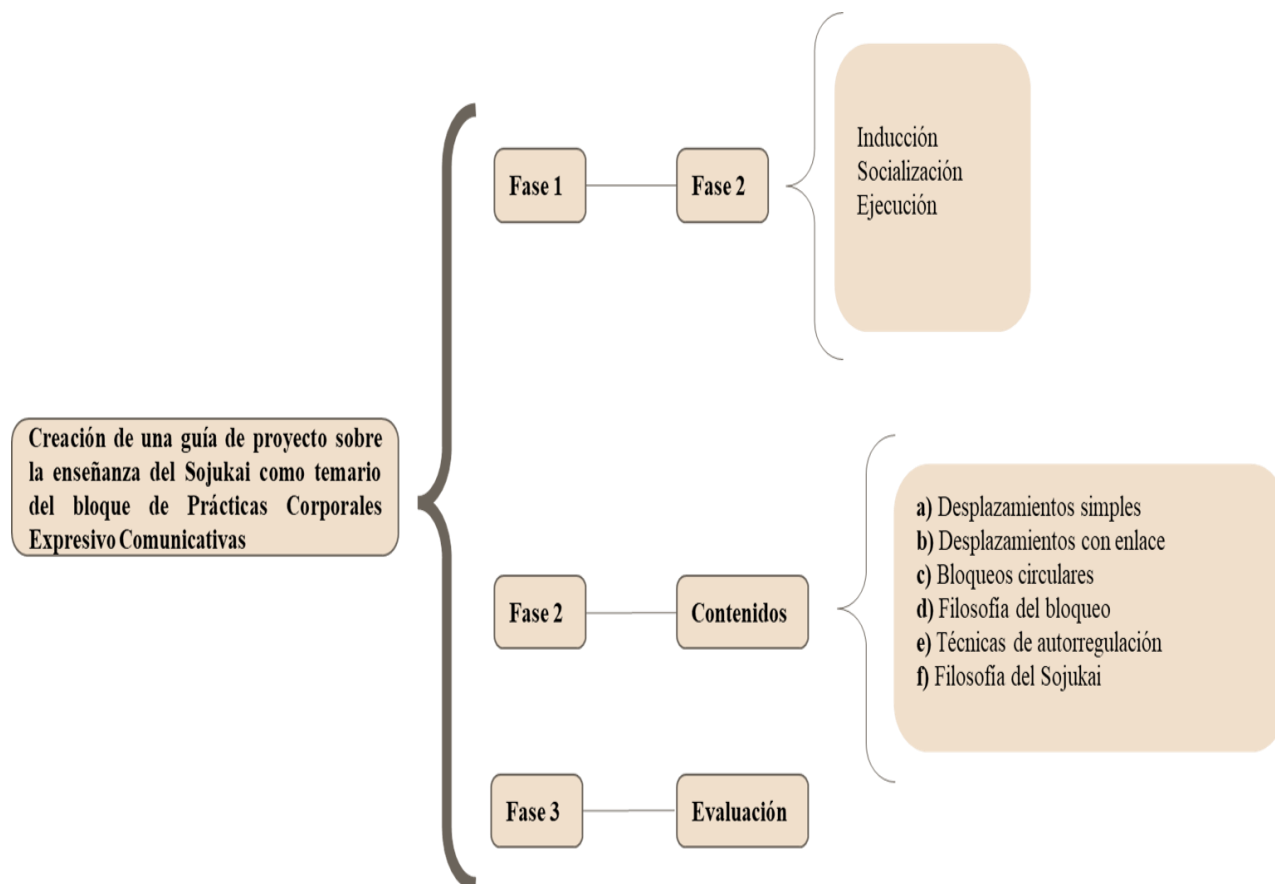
Creación de una guía de proyecto sobre la enseñanza del Sojukai como temario del bloque de Prácticas Corporales Expresivo Comunicativas

Fase 1

Fase 2

Inducción
Socialización
Ejecución

Fase 2

Contenidos

a) Desplazamientos simples
b) Desplazamientos con enlace
c) Bloqueos circulares
d) Filosofía del bloqueo
e) Técnicas de autorregulación
f) Filosofía del Sojukai

Fase 3

Evaluación